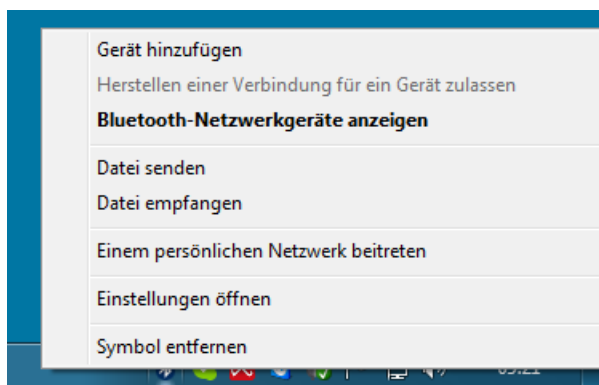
Gerät hinzufügen
Herstellen einer Verbindung für ein Gerät zulassen
Bluetooth-Netzwerkgeräte anzeigen

Datei senden
Datei empfangen

Einem persönlichen Netzwerk beitreten

Einstellungen öffnen

Symbol entfernen